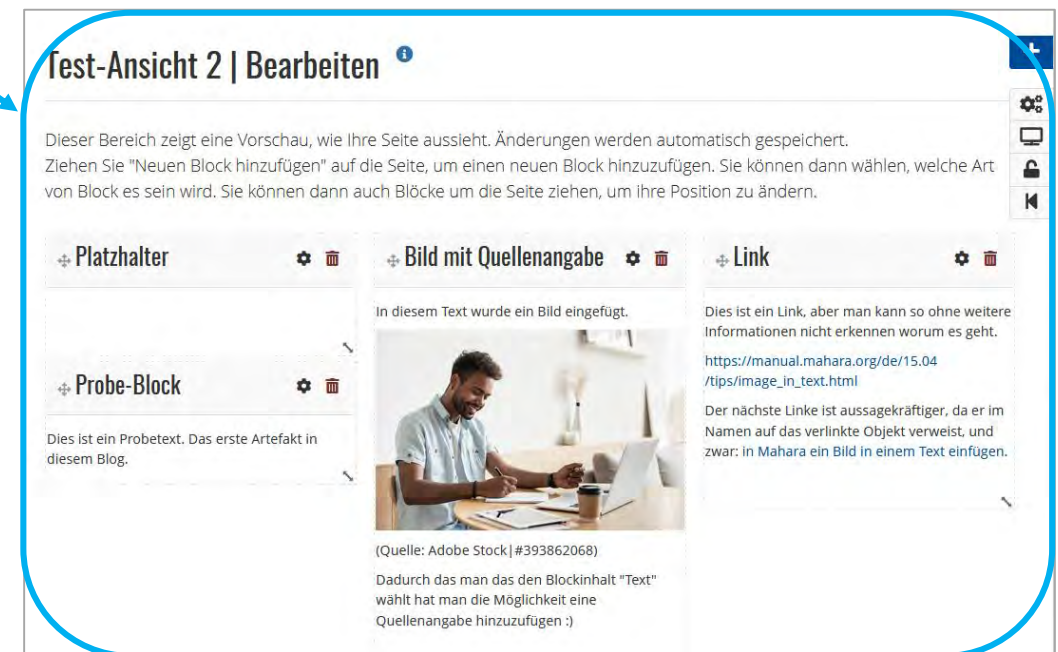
Test-Ansicht 2 | Bearbeiten

Dieser Bereich zeigt eine Vorschau, wie Ihre Seite aussieht. Änderungen werden automatisch gespeichert.
Ziehen Sie "Neuen Block hinzufügen" auf die Seite, um einen neuen Block hinzuzufügen. Sie können dann wählen, welche Art von Block es sein wird. Sie können dann auch Blöcke um die Seite ziehen, um ihre Position zu ändern.

Platzhalter

Probe-Block

Dies ist ein Probetext. Das erste Artefakt in diesem Blog.

Bild mit Quellenangabe

In diesem Text wurde ein Bild eingefügt.

(Quelle: Adobe Stock|#393862068)

Dadurch das man das den Blockinhalt "Text" wählt hat man die Möglichkeit eine Quellenangabe hinzuzufügen :)

Link

Dies ist ein Link, aber man kann so ohne weitere Informationen nicht erkennen worum es geht.

https://manual.mahara.org/de/15.04/tips/image_in_text.html

Der nächste Linke ist aussagekräftiger, da er im Namen auf das verlinkte Objekt verweist, und zwar: in Mahara ein Bild in einem Text einfügen.